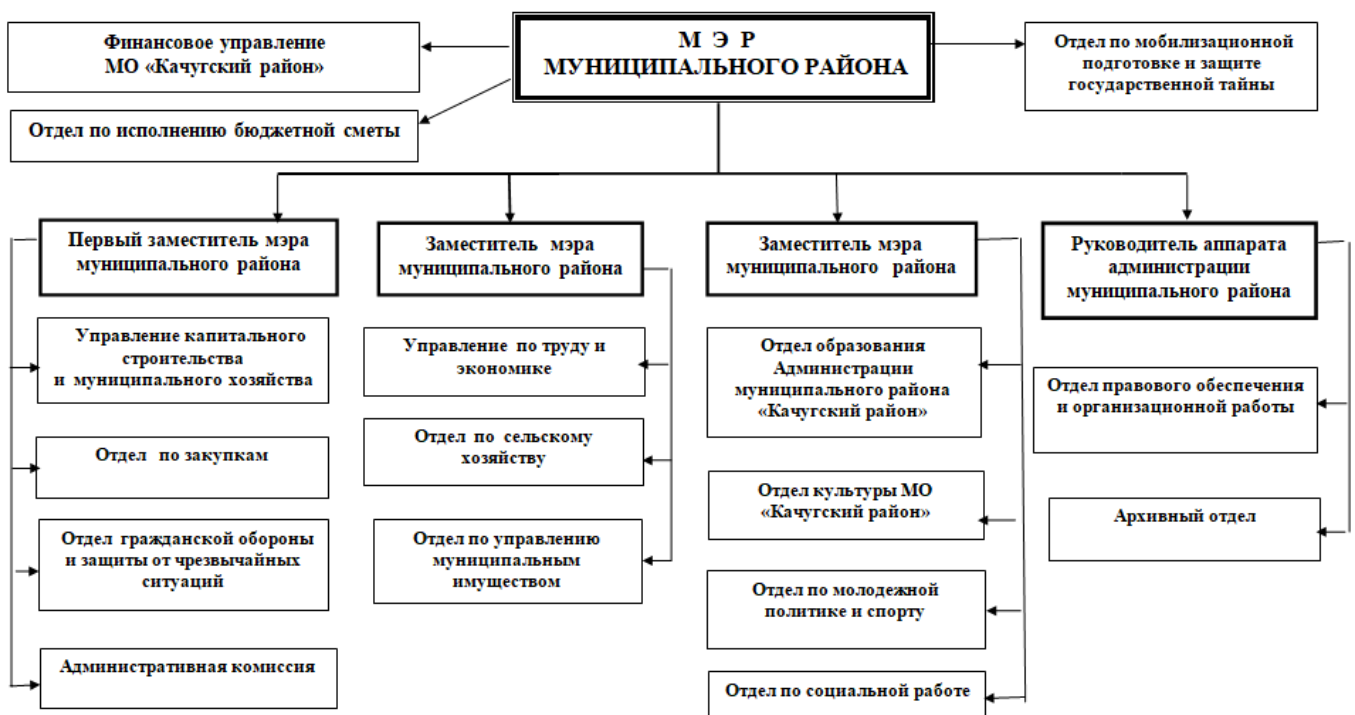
М Э Р
МУНИЦИПАЛЬНОГО РАЙОНА

Финансовое управление
МО «Качугский район»

Отдел по исполнению бюджетной сметы

Отдел по мобилизационной подготовке и защите государственной тайны

Первый заместитель мэра муниципального района

Управление капитального строительства и муниципального хозяйства

Отдел по закупкам

Отдел гражданской обороны и защиты от чрезвычайных ситуаций

Административная комиссия

Заместитель мэра муниципального района

Управление по труду и экономике

Отдел по сельскому хозяйству

Отдел по управлению муниципальным имуществом

Заместитель мэра муниципального района

Отдел образования Администрации муниципального района «Качугский район»

Отдел культуры МО «Качугский район»

Отдел по молодежной политике и спорту

Отдел по социальной работе

Руководитель аппарата администрации муниципального района

Отдел правового обеспечения и организационной работы

Архивный отдел